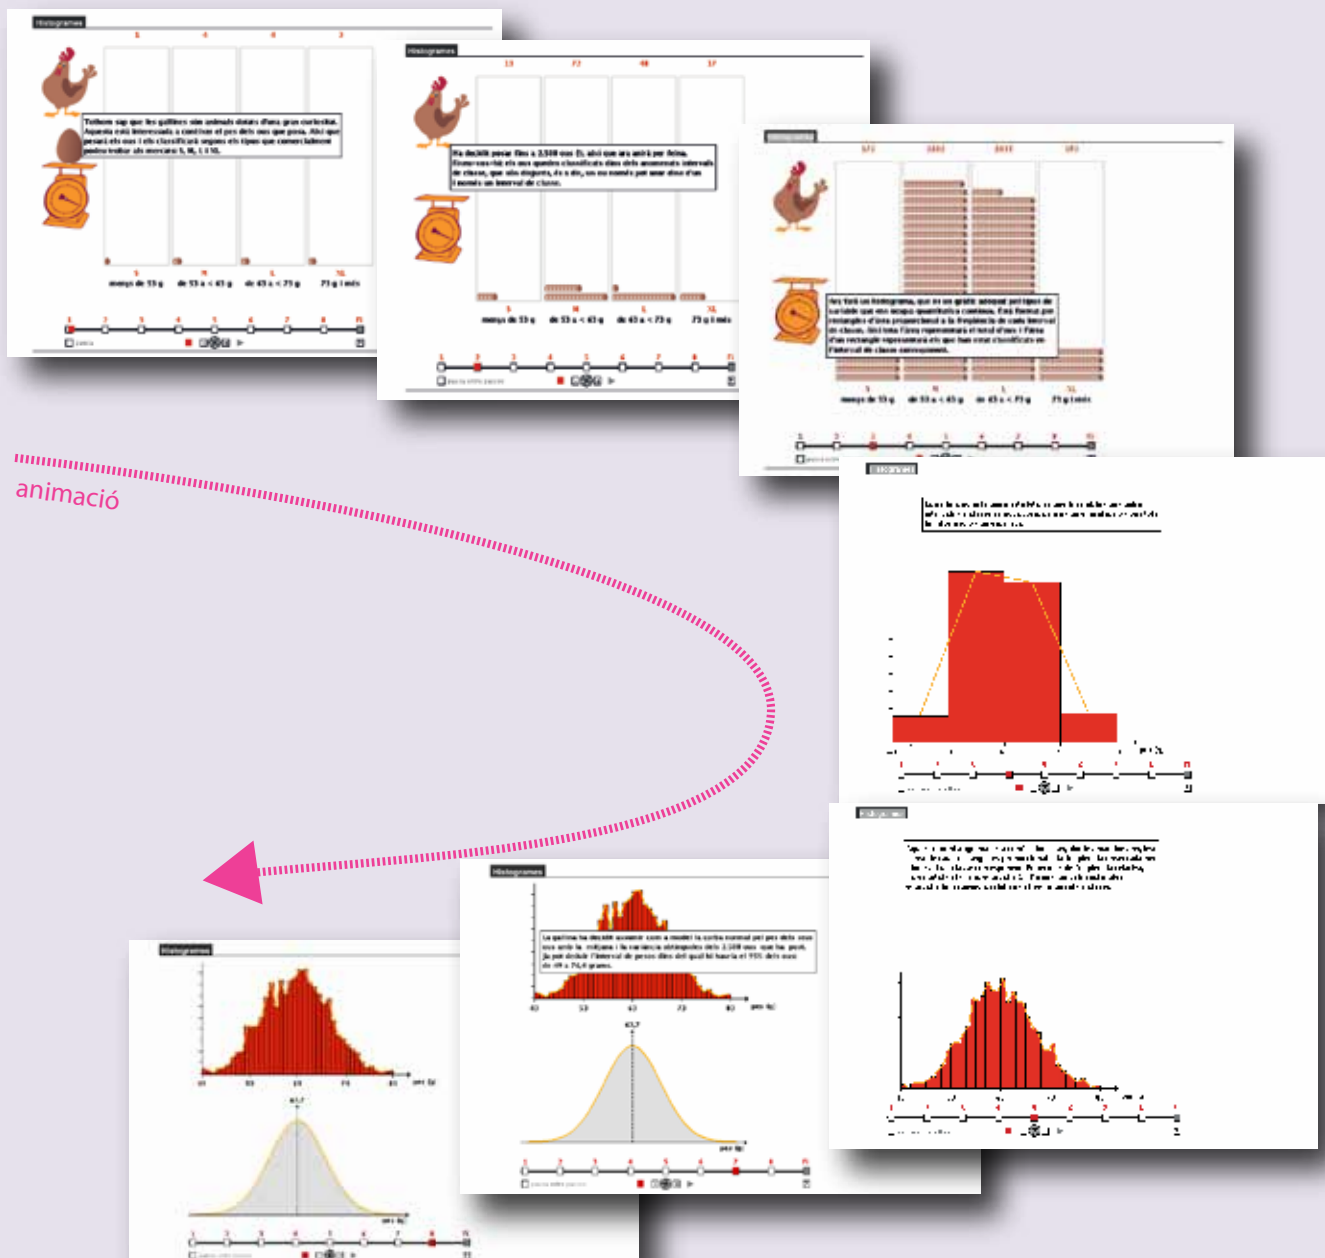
Histogrames

1 4 4 3

Tothom sap que les gallines són animals dotats d'una gran curiositat. Aquesta està interessada a conèixer el pes dels ous que posa. Així que pesarà els ous i els classificarà segons els tipus que comercialment podria vendre als mercats: S, M, L i XL.

menys de 53 g de 53 a < 63 g de 63 a < 73 g 73 g i més

Histogrames

13 72 48 17

Ha decidit pesar fins a 2.500 ous (!), així que ara anirà per feina. Enrere-veu-hi els ous queden classificats dins dels anomenats intervals de classe, que són disjunts, és a dir, un ou només pot anar dins d'un i només un interval de classe.

menys de 53 g de 53 a < 63 g de 63 a < 73 g 73 g i més

Histogrames

Ara farà un histograma, que és un gràfic adequat per tipus de variable que ens ocupa: quantitativa contínua. Està format per rectangles d'àrea proporcional a la freqüència de cada interval de classe. Així tota l'àrea representa el total d'ous i l'àrea d'un rectangle representa els que han estat classificats en l'interval de classe corresponent.

menys de 53 g de 53 a < 63 g de 63 a < 73 g 73 g i més

animació

Histogrames

La gallina ha decidit ajustar com a model la corba normal per pes dels seus ous amb la mitjana i la variància obtingudes dels 2.500 ous que ha pesat. Ja pot deduir l'interval de pesos dins del qual hi hauria el 95% dels ous de 49 a 74,6 grams.

63,7

pes (g)

Histogrames

63,7

pes (g)